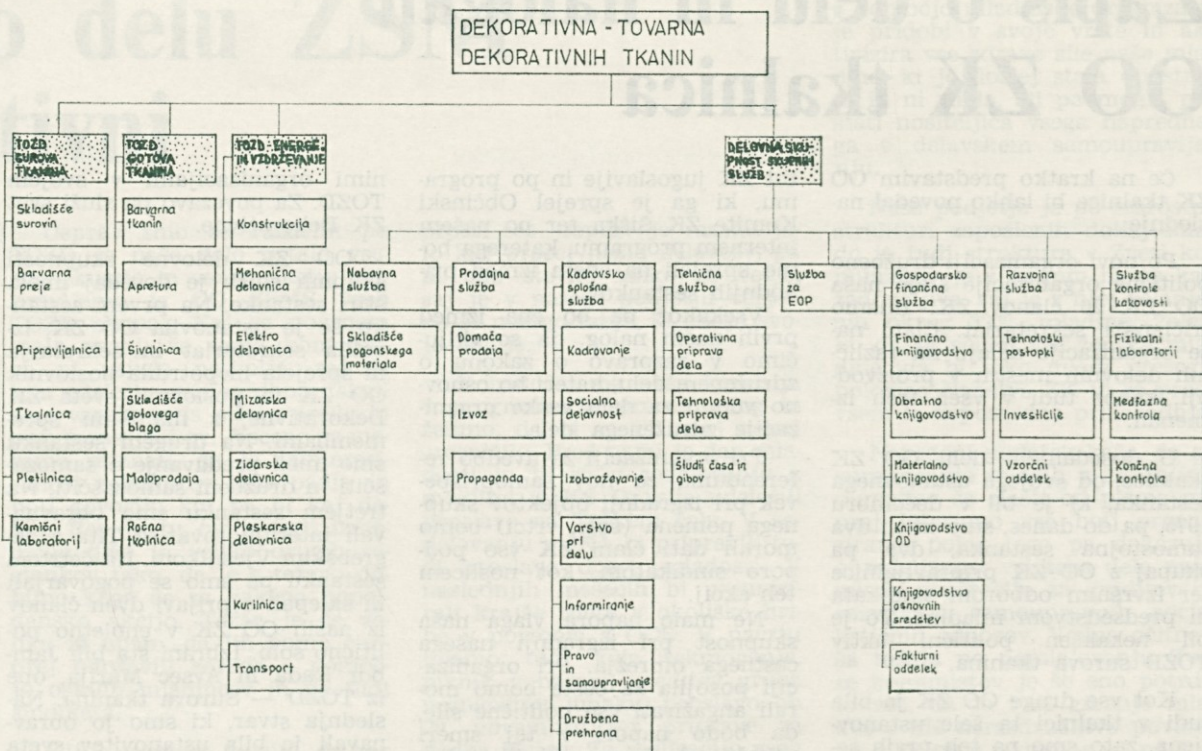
DEKORATIVNA - TOVARNA DEKORATIVNIH TKANIN

TOZD SUROVA TKANINA

Skladišče surovin

Barvarna preje

Pripravljalnica

Tkalnica

Pletilnica

Kemični laboratorij

TOZD GOTOVA TKANINA

Barvarna tkanin

Apretura

Šivalnica

Skladišče gotovega blaga

Maloprodaja

Ročna tkalnica

TOZD ENERGETIKA IN VZDRŽEVANJE

Konstrukcija

Mehanična delavnica

Elektro delavnica

Mizarska delavnica

Zidarska delavnica

Pleskarska delavnica

Kurilnica

Transport

Nabavna služba

Skladišče pogonskega materiala

DELOVNA SKUPNOST SKUPNIH SLUŽB

Prodajna služba

Domača prodaja

Izvoz

Propaganda

Kadrovsko splošna služba

Kadrovanje

Socialna dejavnost

Izobraževanje

Varstvo pri delu

Informiranje

Pravo in samoupravljanje

Družbena prehrana

Tehnična služba

Operativna priprava dela

Tehnološka priprava dela

Študij časa in gibov

Služba za EOP

Gospodarsko finančna služba

Finančno knjigovodstvo

Obratno knjigovodstvo

Materialno knjigovodstvo

Knjigovodstvo OD

Knjigovodstvo osnovnih sredstev

Fakturni oddelek

Razvojna služba

Tehnološki postopki

Investicije

Vzorčni oddelek

Služba kontrole kakovosti

Fizikalni laboratorij

Medfazna kontrola

Končna kontrola